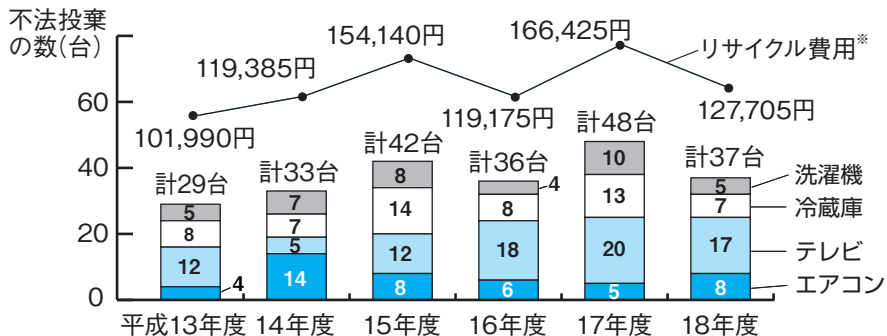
不法投棄の数(台)

60
40
20
0

101,990円
119,385円
154,140円
119,175円
166,425円
127,705円
リサイクル費用※

計29台
計33台
計42台
計36台
計48台
計37台

| | 平成13年度 | 14年度 | 15年度 | 16年度 | 17年度 | 18年度 |
|---|---|---|---|---|---|---|
| 洗濯機 | 5 | 7 | 8 | 4 | 10 | 5 |
| 冷蔵庫 | 8 | 7 | 14 | 8 | 13 | 7 |
| テレビ | 12 | 5 | 12 | 18 | 20 | 17 |
| エアコン | 4 | 14 | 8 | 6 | 5 | 8 |